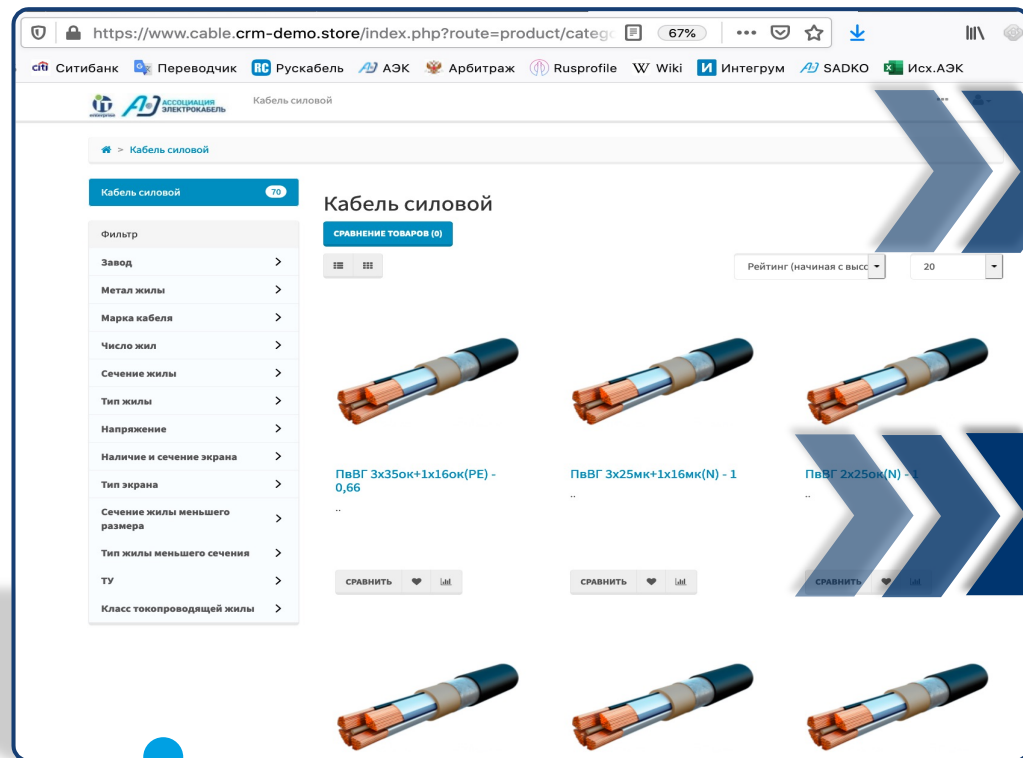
https://www.cable.crm-demo.store/index.php?route=product/categ
67%

Ситибанк Переводчик Рускабель АЭК Арбитраж Rusprofile Wiki Интегрум SADKO Исх.АЭК

АССОЦИАЦИЯ ЭЛЕКТРОКАБЕЛЬ Кабель силовой

> Кабель силовой

Кабель силовой 70

Фильтр
Завод
Метал жилы
Марка кабеля
Число жил
Сечение жилы
Тип жилы
Напряжение
Наличие и сечение экрана
Тип экрана
Сечение жилы меньшего размера
Тип жилы меньшего сечения
ТУ
Класс токопроводящей жилы

Кабель силовой

СРАВНЕНИЕ ТОВАРОВ (0)

Рейтинг (начиная с высс
20

ПвВГ 3х35ок+1х16ок(PE) - 0,66
..
СРАВНИТЬ

ПвВГ 3х25мк+1х16мк(N) - 1
..
СРАВНИТЬ

ПвВГ 2х25ок(N) - 1
..
СРАВНИТЬ